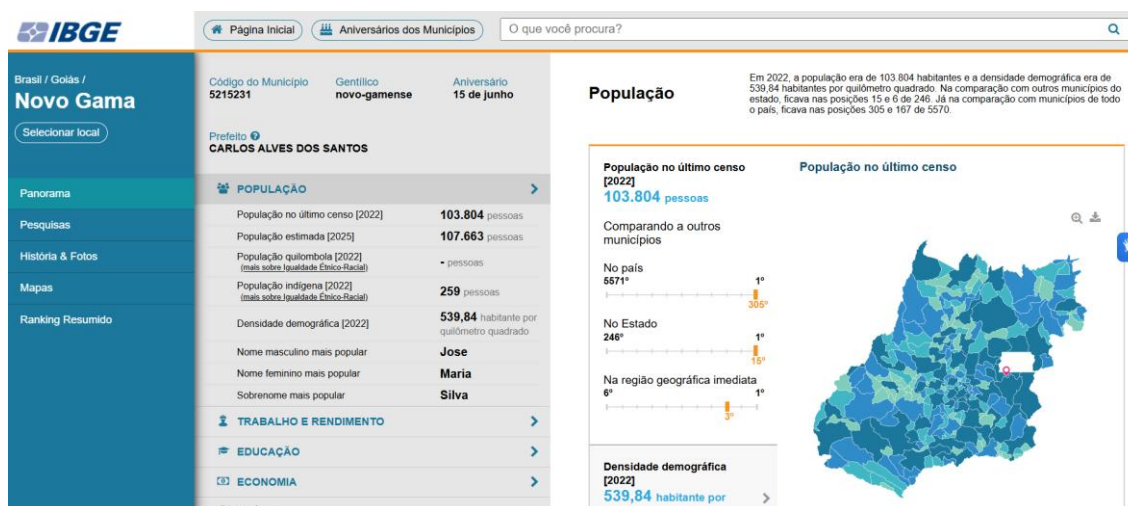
IBGE

Página Inicial | Aniversários dos Municípios | O que você procura?

Brasil / Goiás /
Novo Gama
Selecionar local

Panorama
Pesquisas
História & Fotos
Mapas
Ranking Resumido

Código do Município
5215231
Gentílico
novo-gamense
Aniversário
15 de junho

Prefeito
CARLOS ALVES DOS SANTOS

POPULAÇÃO

| | |
|---|---|
| População no último censo [2022] | 103.804 pessoas |
| População estimada [2025] | 107.663 pessoas |
| População quilombola [2022] (mais sobre Igualdade Étnico-Racial) | - pessoas |
| População indígena [2022] (mais sobre Igualdade Étnico-Racial) | 259 pessoas |
| Densidade demográfica [2022] | 539,84 habitante por quilômetro quadrado |
| Nome masculino mais popular | Jose |
| Nome feminino mais popular | Maria |
| Sobrenome mais popular | Silva |

TRABALHO E RENDIMENTO
EDUCAÇÃO
ECONOMIA

População

Em 2022, a população era de 103.804 habitantes e a densidade demográfica era de 539,84 habitantes por quilômetro quadrado. Na comparação com outros municípios do estado, ficava nas posições 15 e 6 de 246. Já na comparação com municípios de todo o país, ficava nas posições 305 e 167 de 5570.

População no último censo [2022]
103.804 pessoas

Comparando a outros municípios

No país
5571º 1º
305º

No Estado
246º 1º
15º

Na região geográfica imediata
6º 1º
3º

Densidade demográfica [2022]
539,84 habitante por

População no último censo